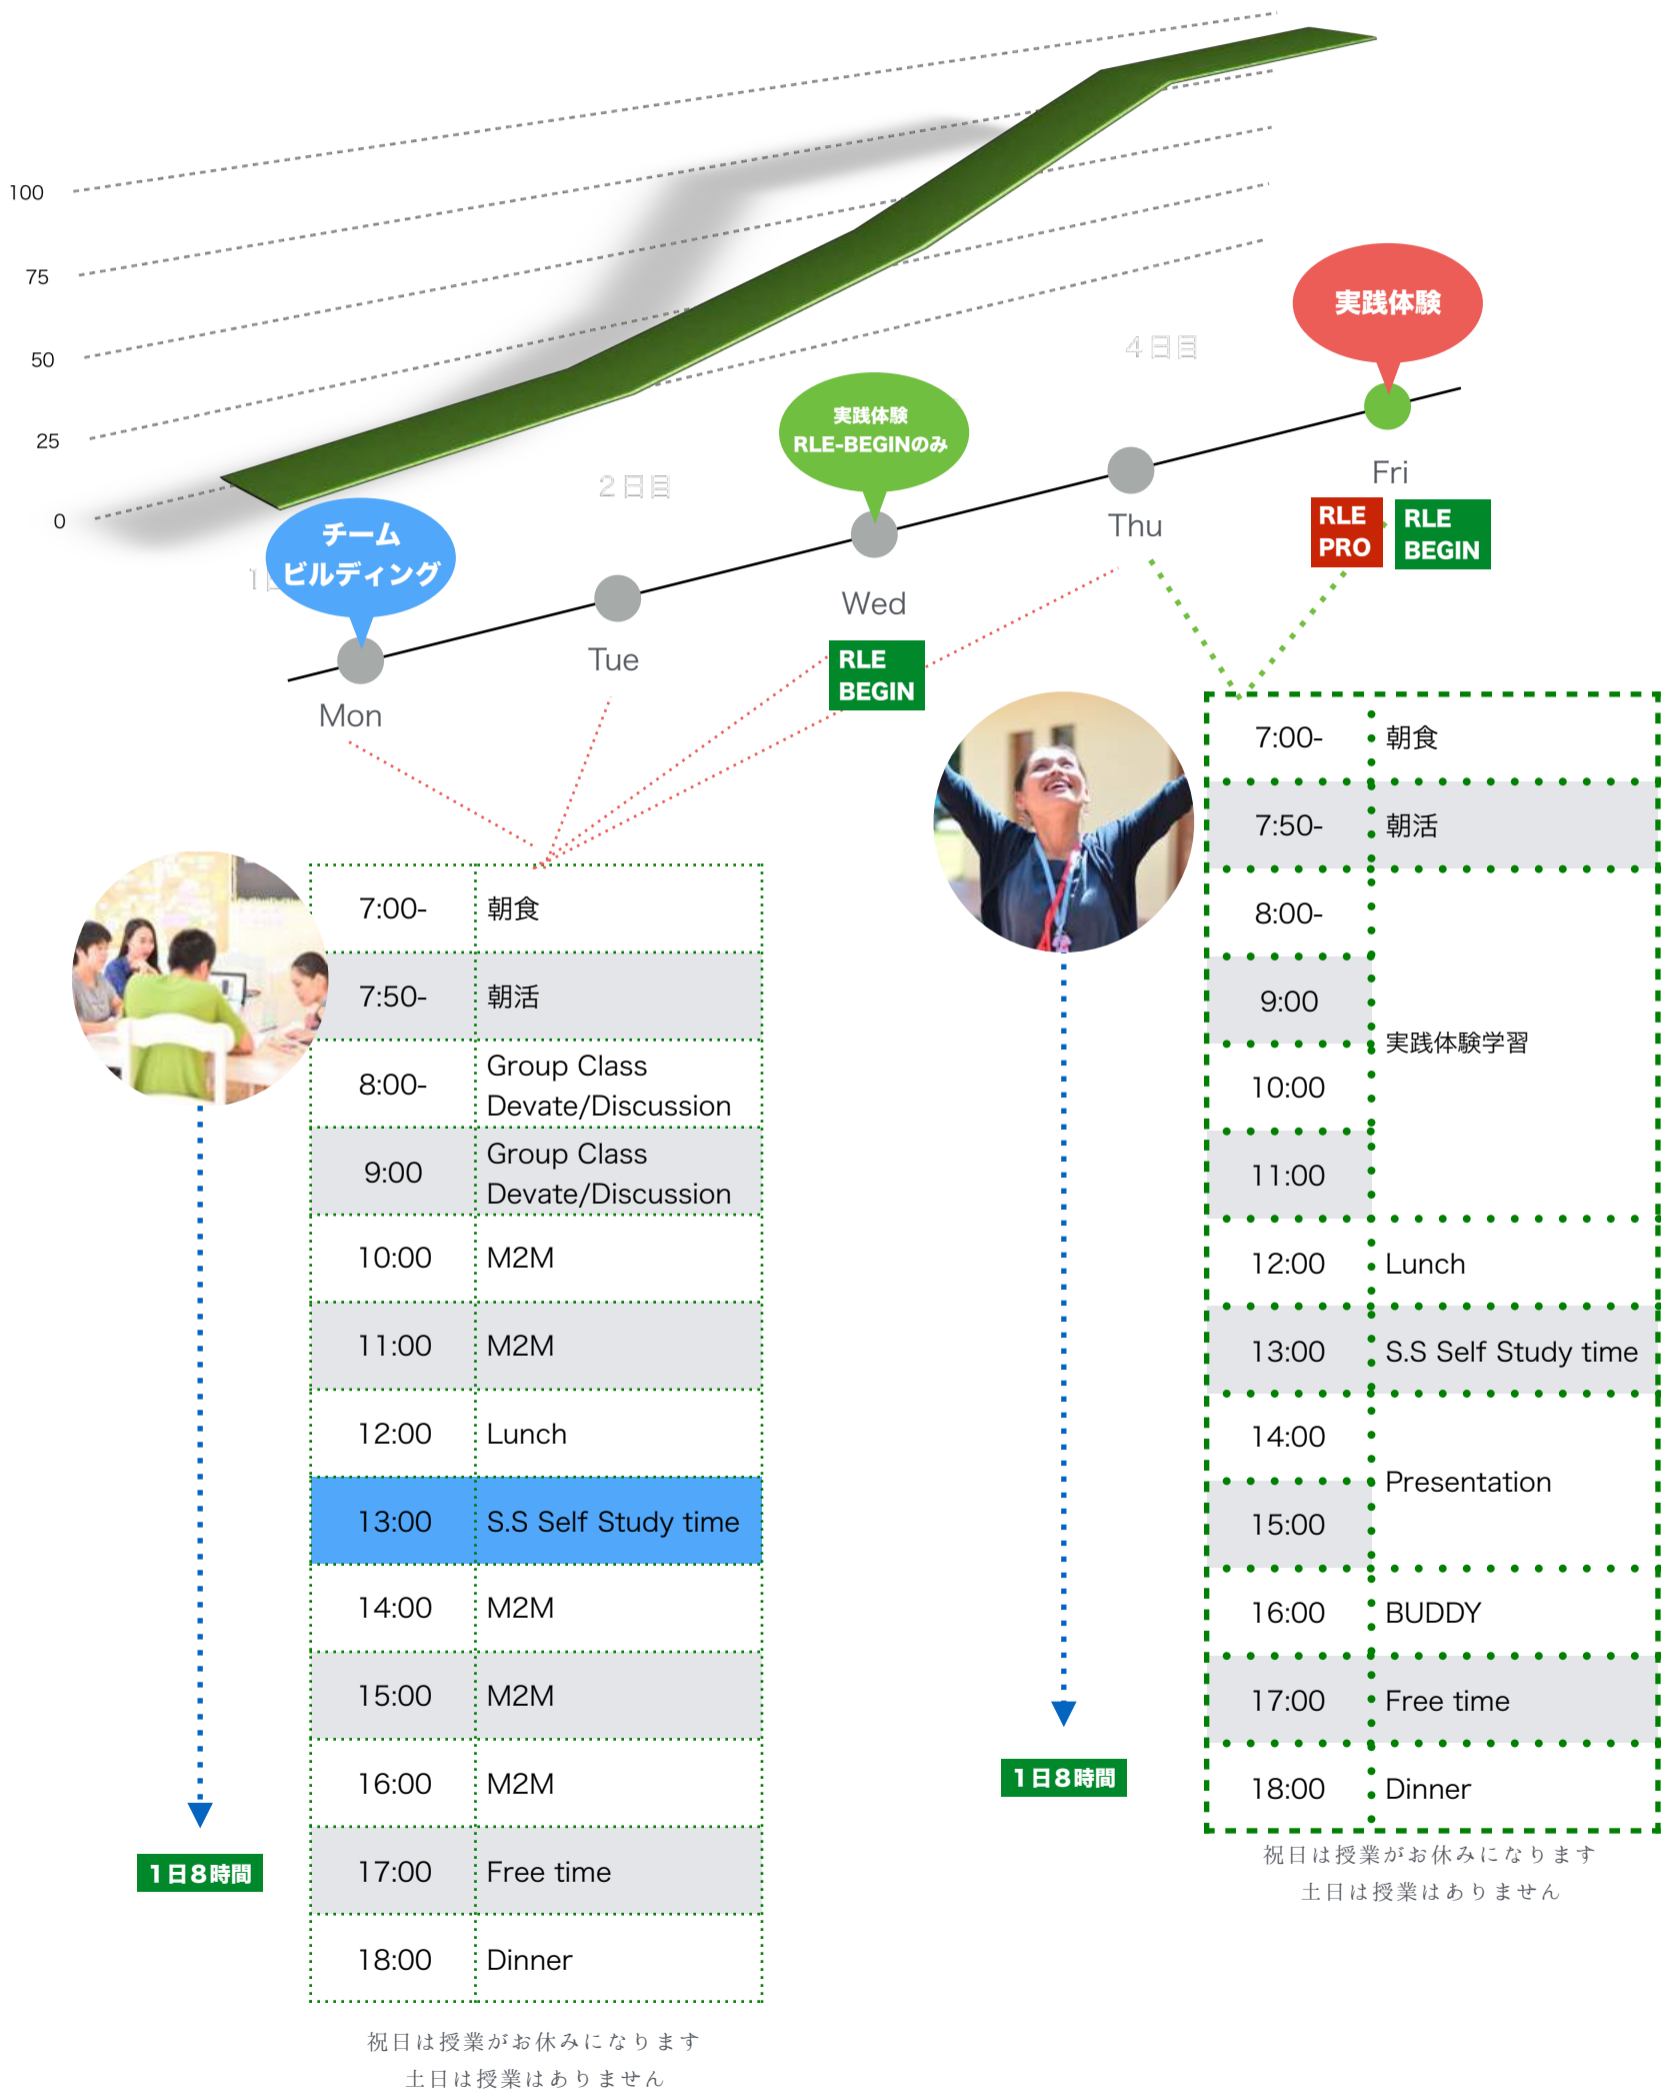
100
75
50
25
0

4日目
実践体験
2日目
実践体験
RLE-BEGINのみ
チーム
ビルディング
1日目
Mon
Tue
Wed
Thu
Fri
RLE BEGIN
RLE PRO
RLE BEGIN

| 7:00- | 朝食 |
|---|---|
| 7:50- | 朝活 |
| 8:00- | Group Class Devate/Discussion |
| 9:00 | Group Class Devate/Discussion |
| 10:00 | M2M |
| 11:00 | M2M |
| 12:00 | Lunch |
| 13:00 | S.S Self Study time |
| 14:00 | M2M |
| 15:00 | M2M |
| 16:00 | M2M |
| 17:00 | Free time |
| 18:00 | Dinner |

1日8時間

祝日は授業がお休みになります
土日は授業はありません

| 7:00- | 朝食 |
|---|---|
| 7:50- | 朝活 |
| 8:00- | 実践体験学習 |
| 9:00 | |
| 10:00 | |
| 11:00 | |
| 12:00 | Lunch |
| 13:00 | S.S Self Study time |
| 14:00 | Presentation |
| 15:00 | |
| 16:00 | BUDDY |
| 17:00 | Free time |
| 18:00 | Dinner |

1日8時間

祝日は授業がお休みになります
土日は授業はありません